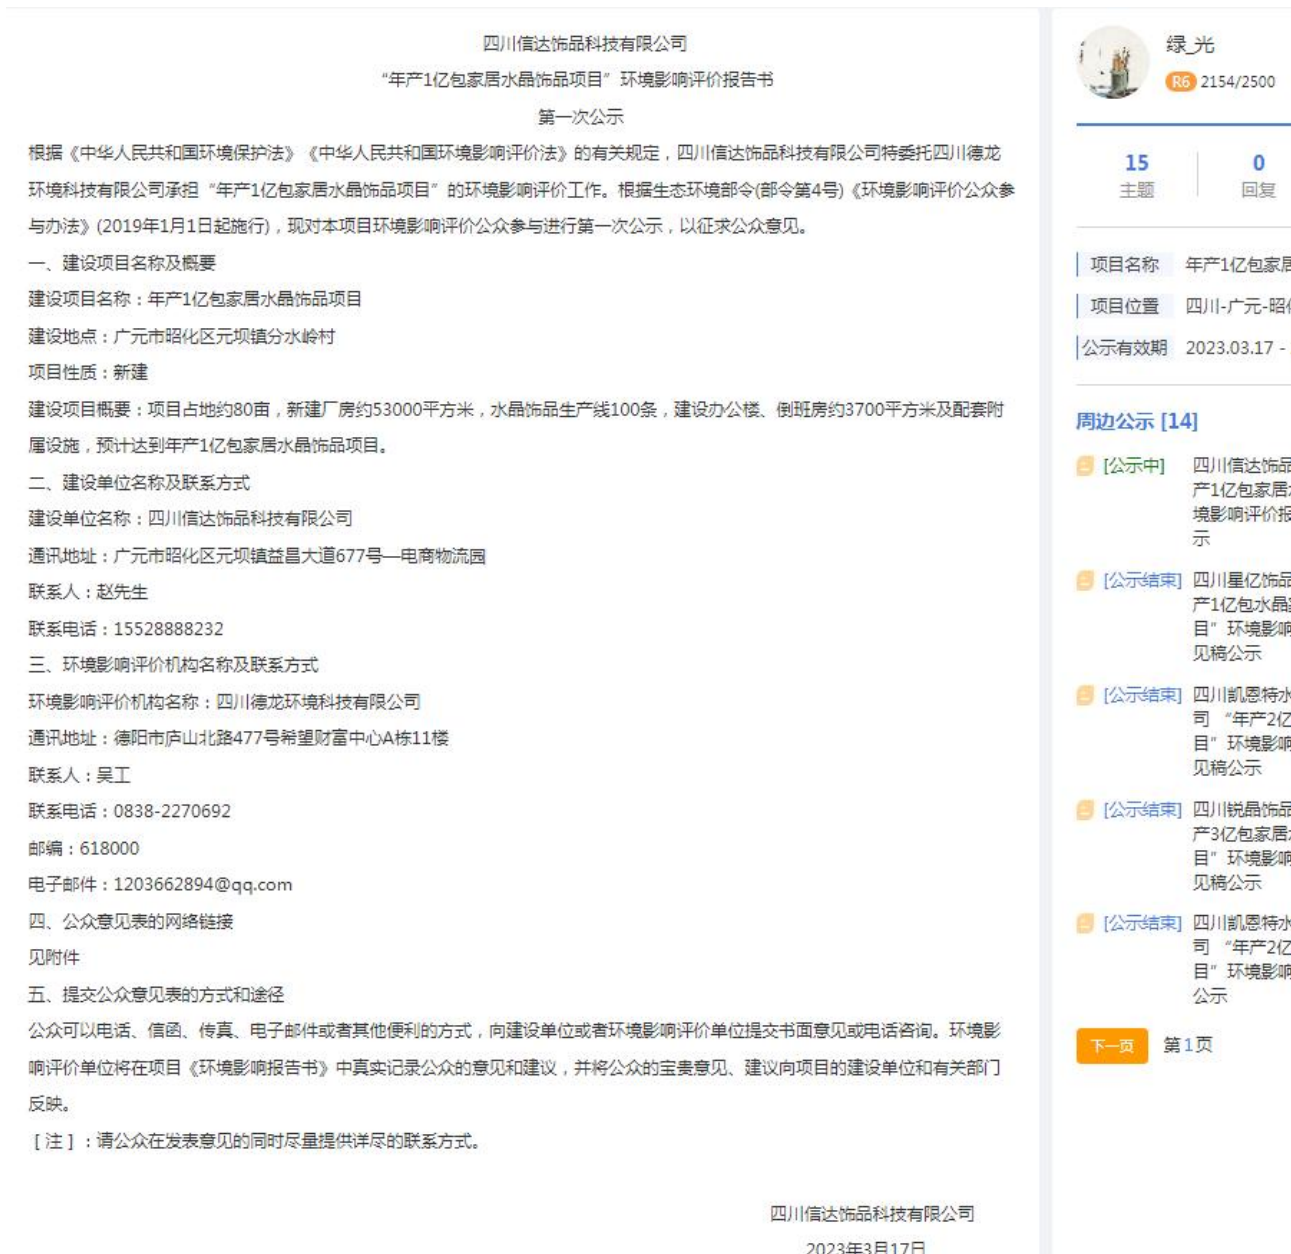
四川信达饰品科技有限公司
"年产1亿包家居水晶饰品项目" 环境影响评价报告书
第一次公示

根据《中华人民共和国环境保护法》《中华人民共和国环境影响评价法》的有关规定，四川信达饰品科技有限公司特委托四川德龙环境科技有限公司承担"年产1亿包家居水晶饰品项目"的环境影响评价工作。根据生态环境部令(部令第4号)《环境影响评价公众参与办法》(2019年1月1日起施行)，现对本项目环境影响评价公众参与进行第一次公示，以征求公众意见。

一、建设项目名称及概要
建设项目名称：年产1亿包家居水晶饰品项目
建设地点：广元市昭化区元坝镇分水岭村
项目性质：新建
建设项目概要：项目占地约80亩，新建厂房约53000平方米，水晶饰品生产线100条，建设办公楼、倒班房约3700平方米及配套附属设施，预计达到年产1亿包家居水晶饰品项目。
二、建设单位名称及联系方式
建设单位名称：四川信达饰品科技有限公司
通讯地址：广元市昭化区元坝镇益昌大道677号—电商物流园
联系人：赵先生
联系电话：15528888232
三、环境影响评价机构名称及联系方式
环境影响评价机构名称：四川德龙环境科技有限公司
通讯地址：德阳市庐山北路477号希望财富中心A栋11楼
联系人：吴工
联系电话：0838-2270692
邮编：618000
电子邮件：1203662894@qq.com
四、公众意见表的网络链接
见附件
五、提交公众意见表的方式和途径
公众可以电话、信函、传真、电子邮件或者其他便利的方式，向建设单位或者环境影响评价单位提交书面意见或电话咨询。环境影响评价单位将在项目《环境影响报告书》中真实记录公众的意见和建议，并将公众的宝贵意见、建议向项目的建设单位和有关部门反映。
[注]：请公众在发表意见的同时尽量提供详尽的联系方式。

四川信达饰品科技有限公司
2023年3月17日

绿_光
R6 2154/2500
15 主题
0 回复
项目名称 年产1亿包家居
项目位置 四川-广元-昭
公示有效期 2023.03.17 -
周边公示 [14]
[公示中] 四川信达饰品 产1亿包家居 境影响评价报 示
[公示结束] 四川星亿饰品 产1亿包水晶 目" 环境影响 见稿公示
[公示结束] 四川凯恩特水 司 "年产2亿 目" 环境影响 见稿公示
[公示结束] 四川锐晶饰品 产3亿包家居 目" 环境影响 见稿公示
[公示结束] 四川凯恩特水 司 "年产2亿 目" 环境影响 公示
下一页 第1页